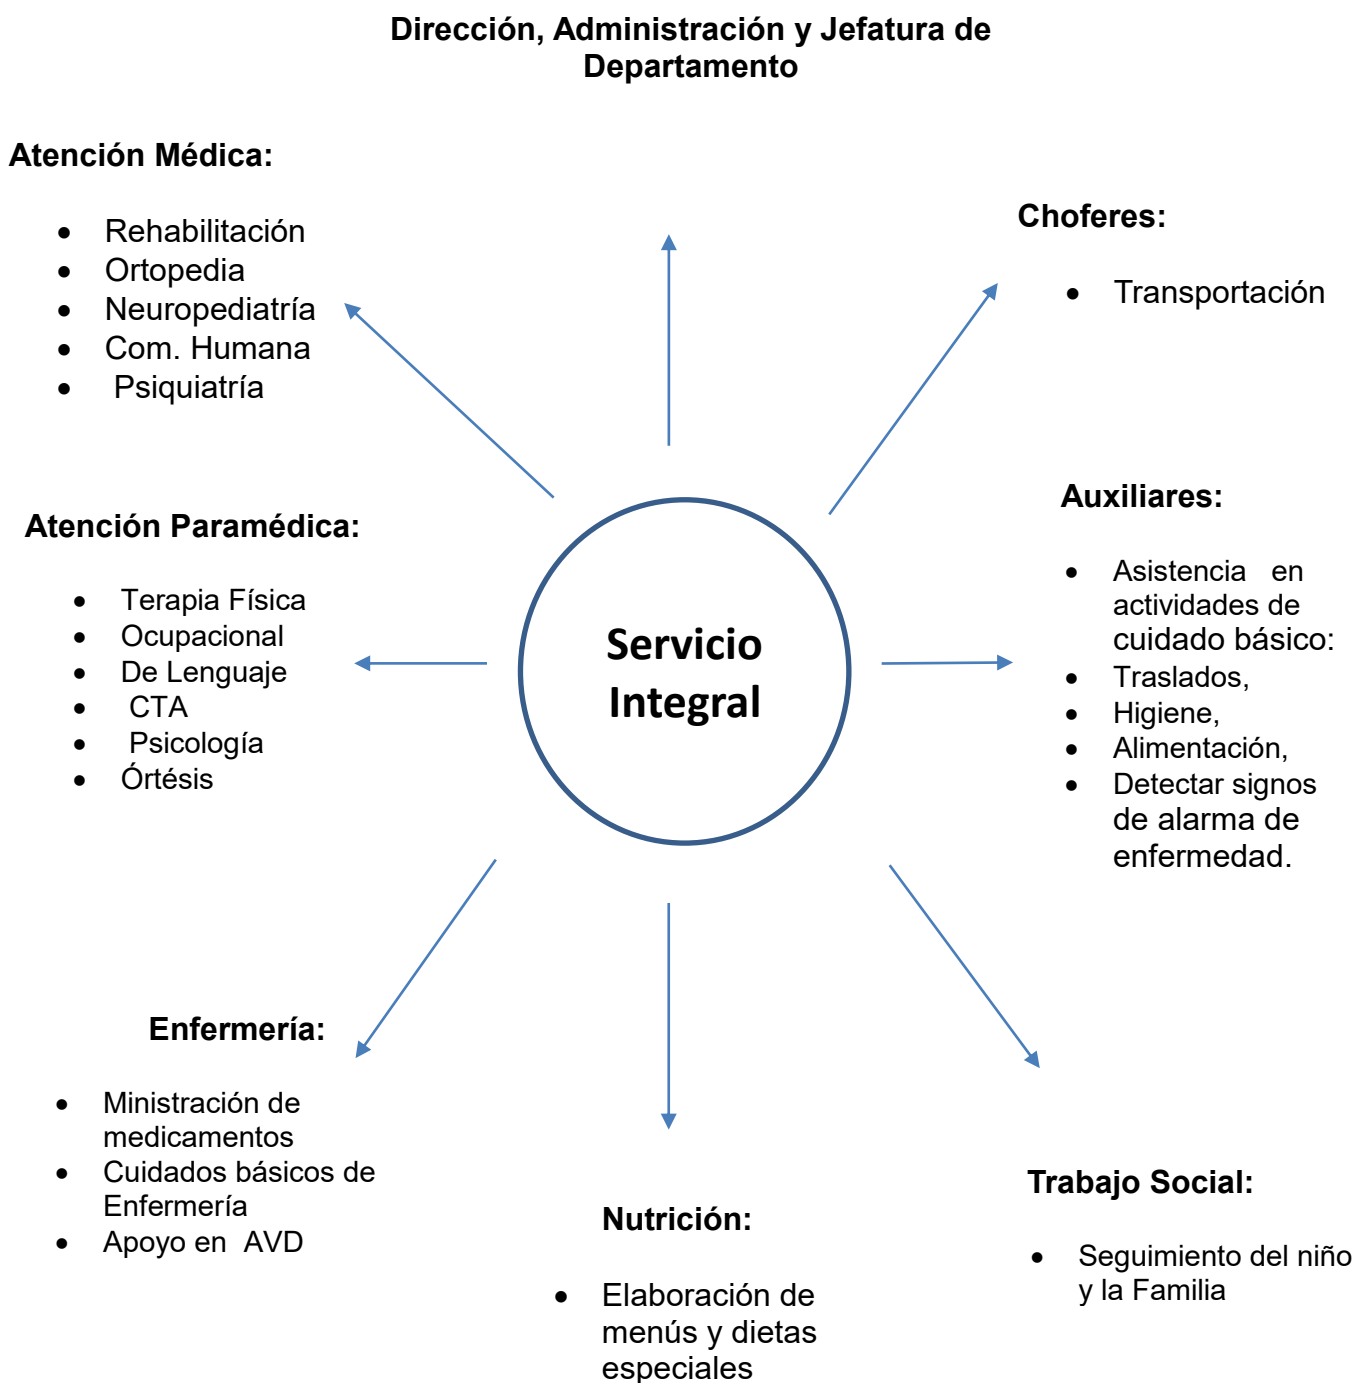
Dirección, Administración y Jefatura de Departamento

Atención Médica:

- Rehabilitación
- Ortopedia
- Neuropediatría
- Com. Humana
- Psiquiatría

Choferes:

- Transportación

Atención Paramédica:

- Terapia Física
- Ocupacional
- De Lenguaje
- CTA
- Psicología
- Órtésis

Servicio Integral

Auxiliares:

- Asistencia en actividades de cuidado básico:
- Traslados,
- Higiene,
- Alimentación,
- Detectar signos de alarma de enfermedad.

Enfermería:

- Ministración de medicamentos
- Cuidados básicos de Enfermería
- Apoyo en AVD

Nutrición:

- Elaboración de menús y dietas especiales

Trabajo Social:

- Seguimiento del niño y la Familia